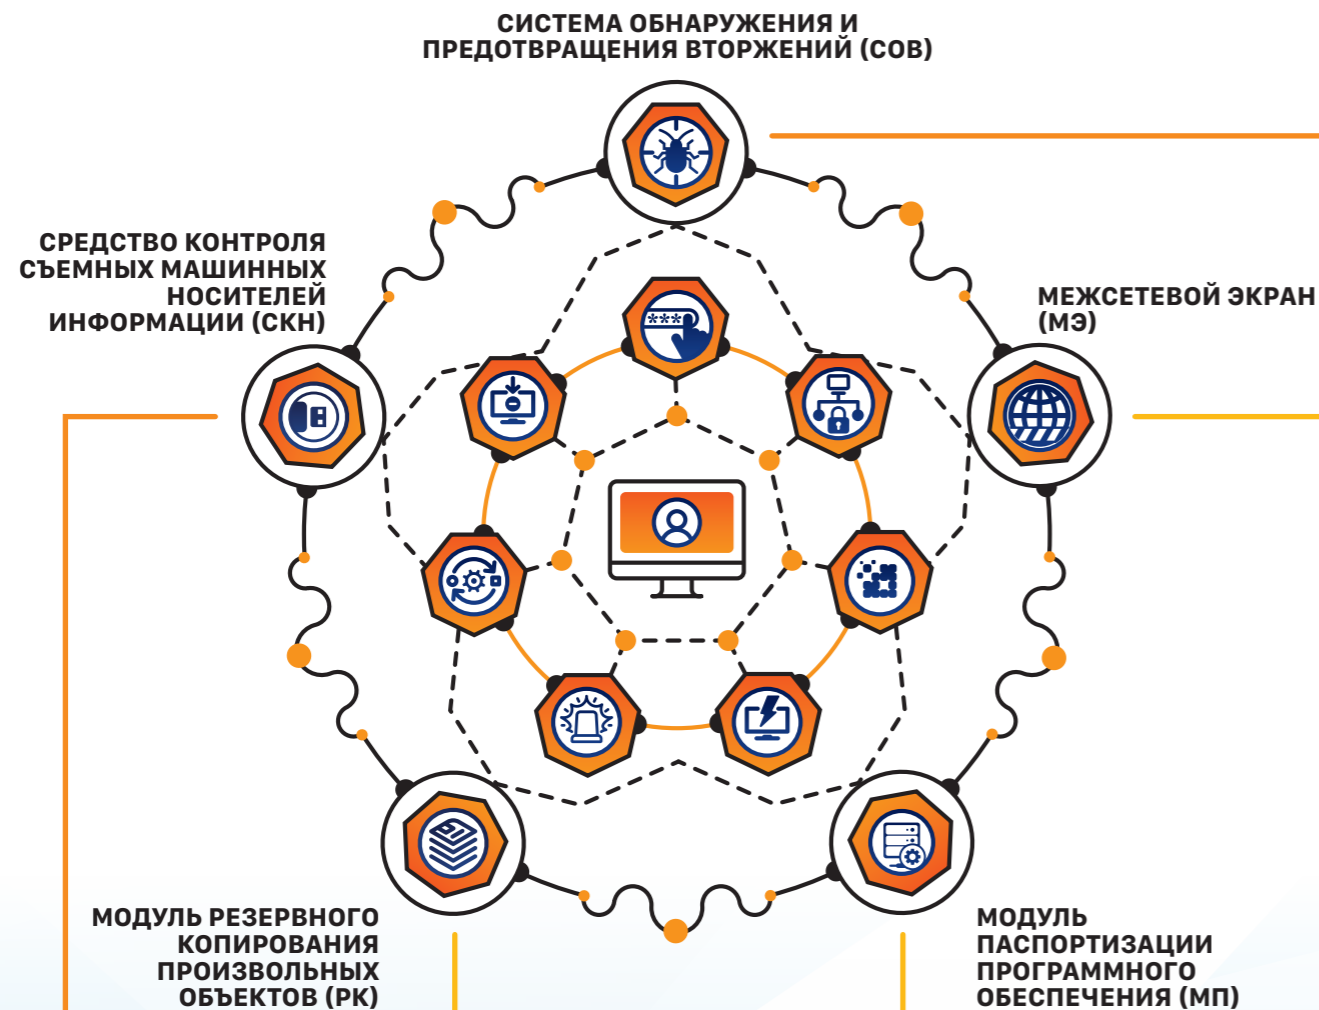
СИСТЕМА ОБНАРУЖЕНИЯ И ПРЕДОТВРАЩЕНИЯ ВТОРЖЕНИЙ (СОВ)

СРЕДСТВО КОНТРОЛЯ СЪЕМНЫХ МАШИННЫХ НОСИТЕЛЕЙ ИНФОРМАЦИИ (СКН)

МЕЖСЕТЕВОЙ ЭКРАН (МЭ)

***

МОДУЛЬ РЕЗЕРВНОГО КОПИРОВАНИЯ ПРОИЗВОЛЬНЫХ ОБЪЕКТОВ (РК)

МОДУЛЬ ПАСПОРТИЗАЦИИ ПРОГРАММНОГО ОБЕСПЕЧЕНИЯ (МП)